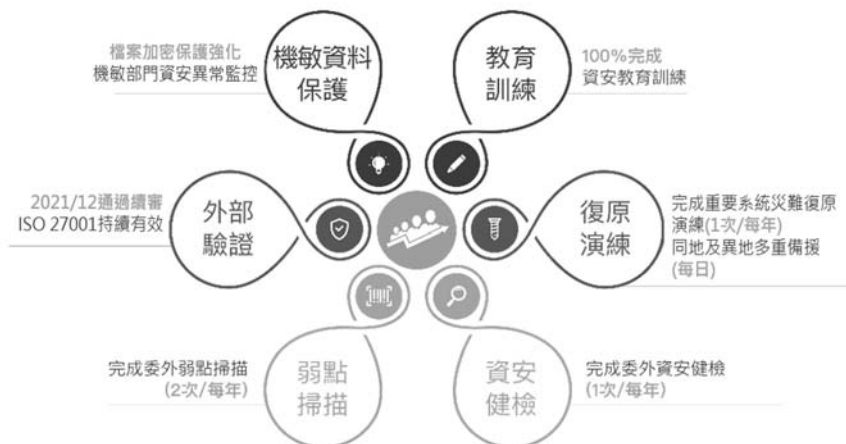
檔案加密保護強化
機敏部門資安異常監控

機敏資料
保護

教育
訓練

100%完成
資安教育訓練

2021/12通過續審
ISO 27001持續有效

外部
驗證

復原
演練

完成重要系統災難復原演練(1次/每年)
同地及異地多重備援(每日)

完成委外弱點掃描
(2次/每年)

弱點
掃描

資安
健檢

完成委外資安健檢
(1次/每年)